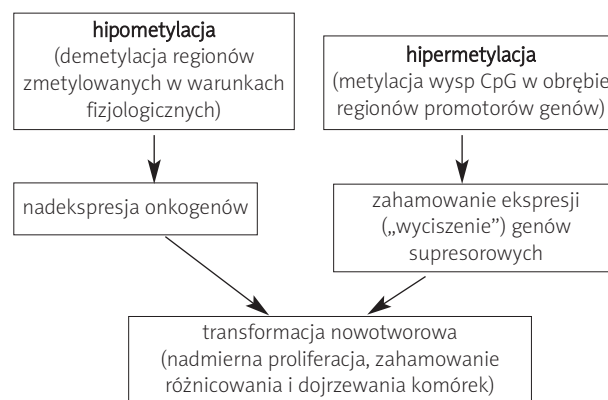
hipometylacja
(demetylacja regionów zmetylowanych w warunkach fizjologicznych)

hipermetylacja
(metylacja wysp CpG w obrębie regionów promotorów genów)

nadekspresja onkogenów

zahamowanie ekspresji („wyciszenie") genów supresorowych

transformacja nowotworowa
(nadmierna proliferacja, zahamowanie różnicowania i dojrzewania komórek)